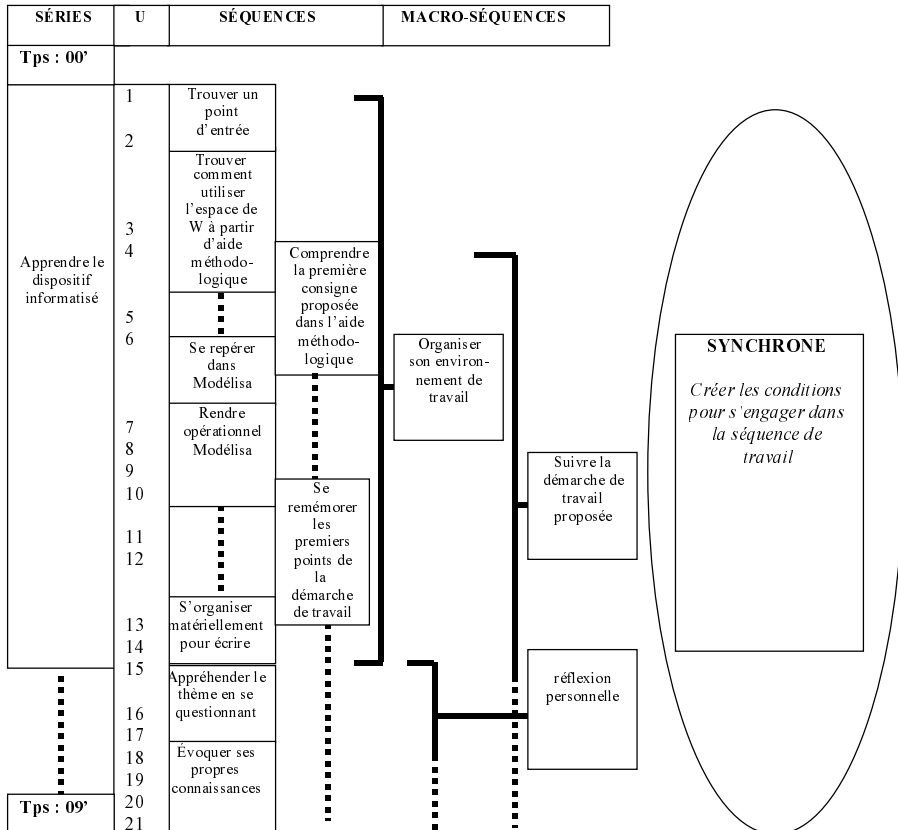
| SÉRIES | U | SÉQUENCES | MACRO-SÉQUENCES |
|---|---|---|---|

Tps : 00'

Apprendre le dispositif informatisé

1
2
3
4
5
6
7
8
9
10
11
12
13
14
15
16
17
18
19
20
21

Trouver un point d'entrée

Trouver comment utiliser l'espace de W à partir d'aide méthodologique

Se repérer dans Modélisa

Rendre opérationnel Modélisa

S'organiser matériellement pour écrire

Appréhender le thème en se questionnant

Évoquer ses propres connaissances

Comprendre la première consigne proposée dans l'aide méthodologique

Se remémorer les premiers points de la démarche de travail

Organiser son environnement de travail

Suivre la démarche de travail proposée

réflexion personnelle

SYNCHRONE

Créer les conditions pour s'engager dans la séquence de travail

Tps : 09'